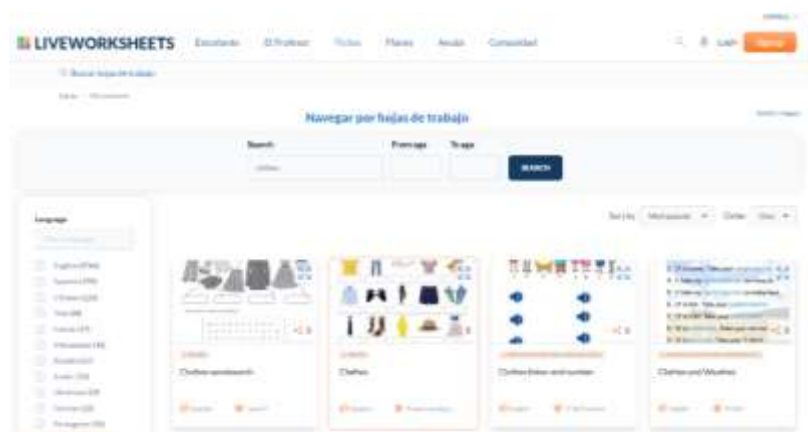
LIVEWORKSHEETS Estudiante El Profesor Fichas Planes Ayuda Comunidad

Login

Navegar por hojas de trabajo

Search From age To age

SEARCH

Language

Sort by Order

Clothes wordsearch

Clothes

Clothes listen and number

Clothes and Weather